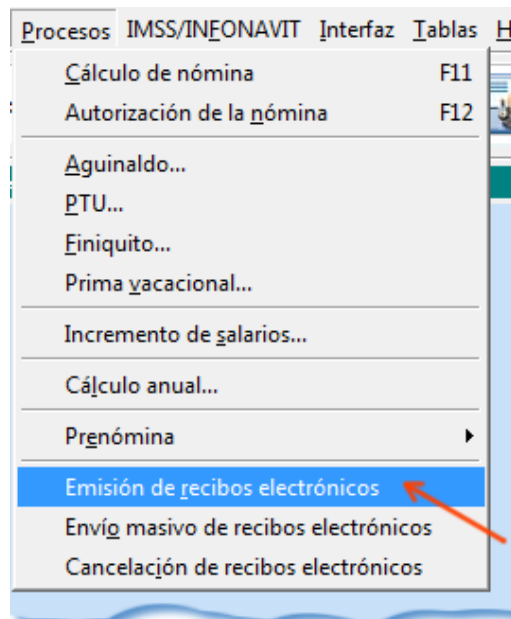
Procesos IMSS/INFONAVIT Interfaz Tablas H

Cálculo de nómina F11
Autorización de la nómina F12

Aguinaldo...
PTU...
Finiquito...
Prima vacacional...

Incremento de salarios...

Cálculo anual...

Prenómina

Emisión de recibos electrónicos
Envío masivo de recibos electrónicos
Cancelación de recibos electrónicos